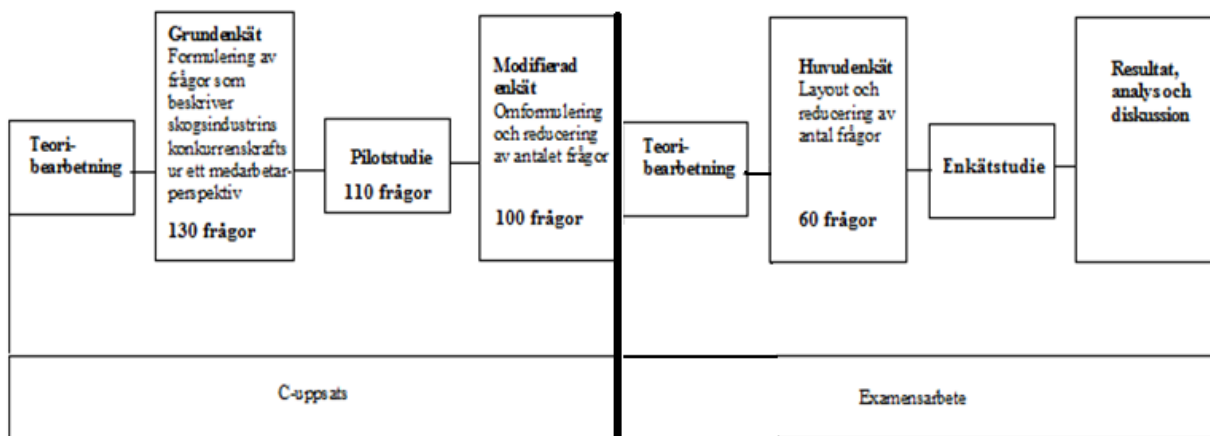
Teoribearbetning

Grundenkät
Formulering av frågor som beskriver skogsindustrins konkurrenskrafts ur ett medarbetarperspektiv

130 frågor

Pilotstudie
110 frågor

Modifierad enkät
Omformulering och reducering av antalet frågor

100 frågor

Teoribearbetning

Huvudenkät
Layout och reducering av antal frågor

60 frågor

Enkätstudie

Resultat, analys och diskussion

C-uppsats

Examensarbete